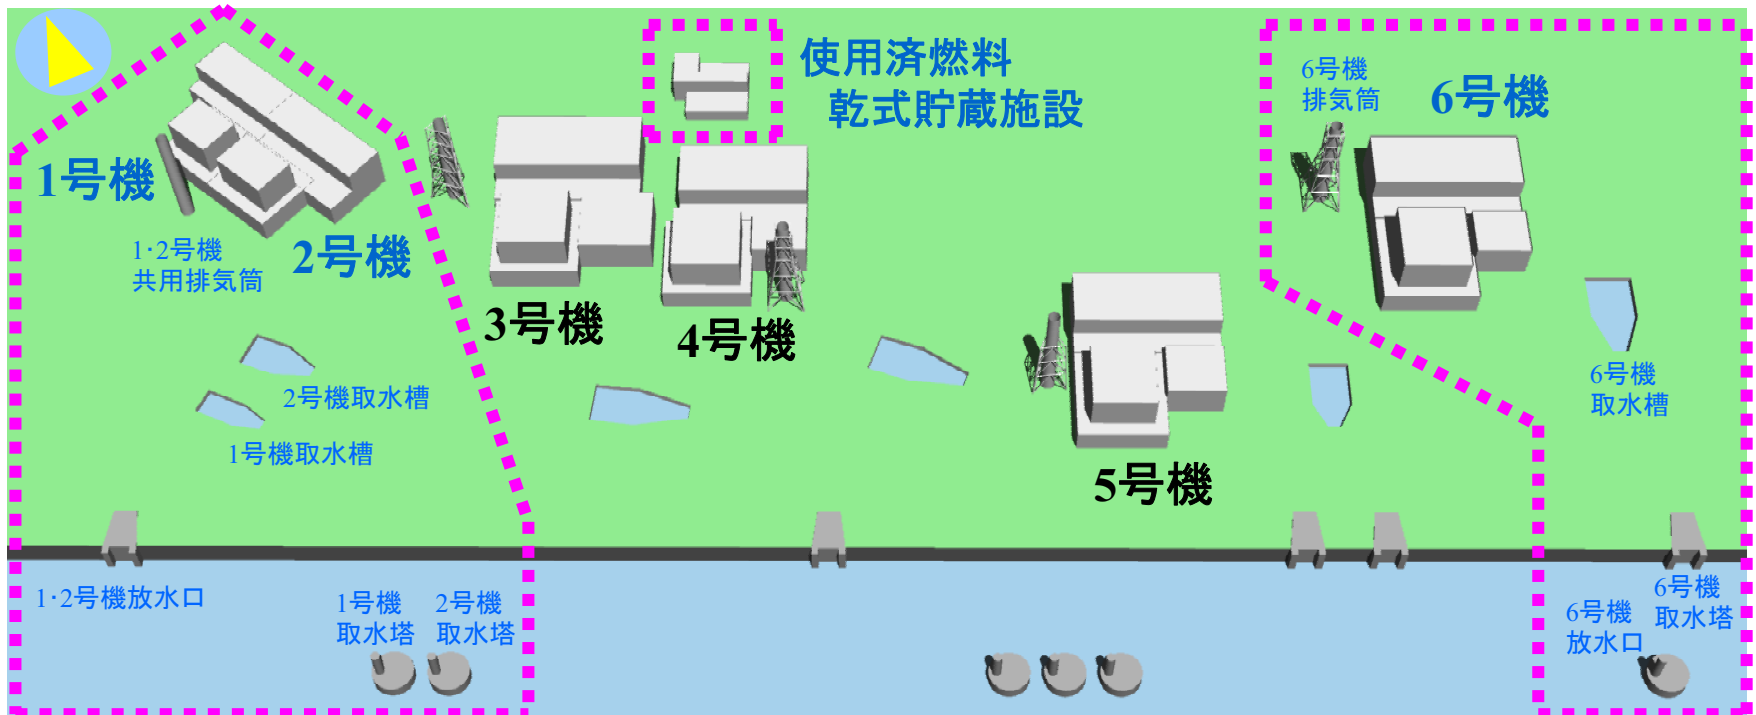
使用済燃料
乾式貯蔵施設

1号機

2号機

1·2号機
共用排気筒

3号機

4号機

5号機

6号機
排気筒

6号機

2号機取水槽

1号機取水槽

6号機
取水槽

1·2号機放水口

1号機
取水塔

2号機
取水塔

6号機
放水口

6号機
取水塔